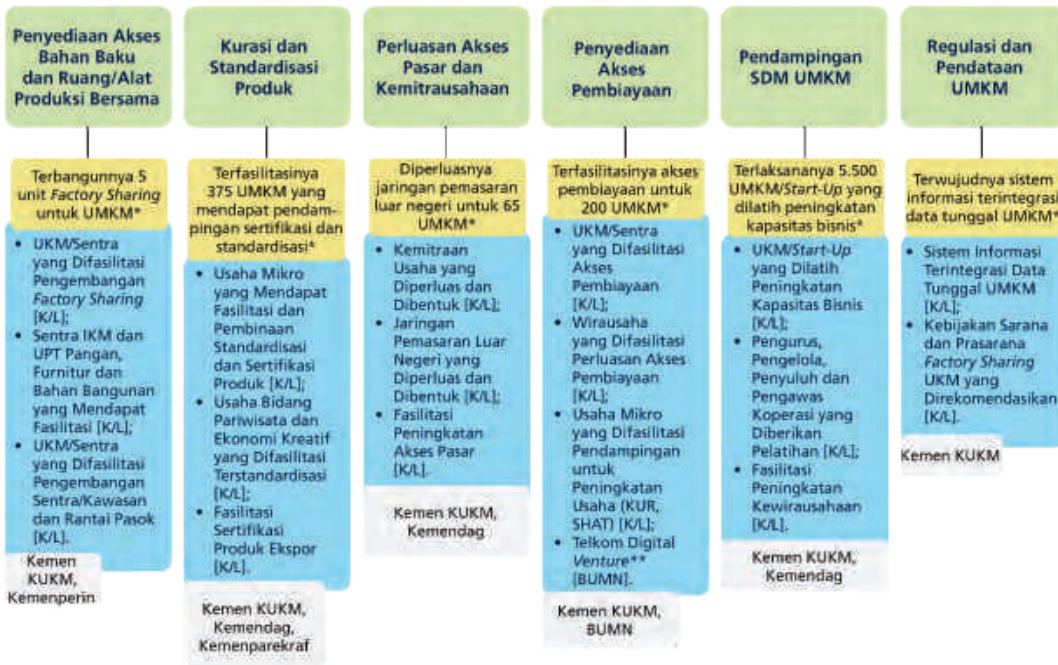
Penyediaan Akses Bahan Baku dan Ruang/Alat Produksi Bersama

Terbangunnya 5 unit *Factory Sharing* untuk UMKM*

- UKM/Sentra yang Difasilitasi Pengembangan *Factory Sharing* [K/L];
- Sentra IKM dan UPT Pangan, Furnitur dan Bahan Bangunan yang Mendapat Fasilitasi [K/L];
- UKM/Sentra yang Difasilitasi Pengembangan Sentra/Kawasan dan Rantai Pasok [K/L].

Kemen KUKM, Kemenperin

Kurasi dan Standardisasi Produk

Terfasilitasinya 375 UMKM yang mendapat pendampingan sertifikasi dan standardisasi*

- Usaha Mikro yang Mendapat Fasilitasi dan Pembinaan Standardisasi dan Sertifikasi Produk [K/L];
- Usaha Bidang Pariwisata dan Ekonomi Kreatif yang Difasilitasi Terstandardisasi [K/L];
- Fasilitasi Sertifikasi Produk Ekspor [K/L].

Kemen KUKM, Kemendag, Kemenparekraf

Perluasan Akses Pasar dan Kemitrausahaan

Diperluasnya jaringan pemasaran luar negeri untuk 65 UMKM*

- Kemitraan Usaha yang Diperluas dan Dibentuk [K/L];
- Jaringan Pemasaran Luar Negeri yang Diperluas dan Dibentuk [K/L];
- Fasilitasi Peningkatan Akses Pasar [K/L].

Kemen KUKM, Kemendag

Penyediaan Akses Pembiayaan

Terfasilitasinya akses pembiayaan untuk 200 UMKM*

- UKM/Sentra yang Difasilitasi Akses Pembiayaan [K/L];
- Wirausaha yang Difasilitasi Perluasan Akses Pembiayaan [K/L];
- Usaha Mikro yang Difasilitasi Pendampingan untuk Peningkatan Usaha (KUR, SHAT) [K/L];
- Telkom Digital *Venture*** [BUMN].

Kemen KUKM, BUMN

Pendampingan SDM UMKM

Terlaksananya 5.500 UMKM/*Start-Up* yang dilatih peningkatan kapasitas bisnis*

- UKM/*Start-Up* yang Dilatih Peningkatan Kapasitas Bisnis [K/L];
- Pengurus, Pengelola, Penyuluh dan Pengawas Koperasi yang Diberikan Pelatihan [K/L];
- Fasilitasi Peningkatan Kewirausahaan [K/L].

Kemen KUKM, Kemendag

Regulasi dan Pendataan UMKM

Terwujudnya sistem informasi terintegrasi data tunggal UMKM*

- Sistem Informasi Terintegrasi Data Tunggal UMKM [K/L];
- Kebijakan Sarana dan Prasarana *Factory Sharing* UKM yang Direkomendasikan [K/L].

Kemen KUKM